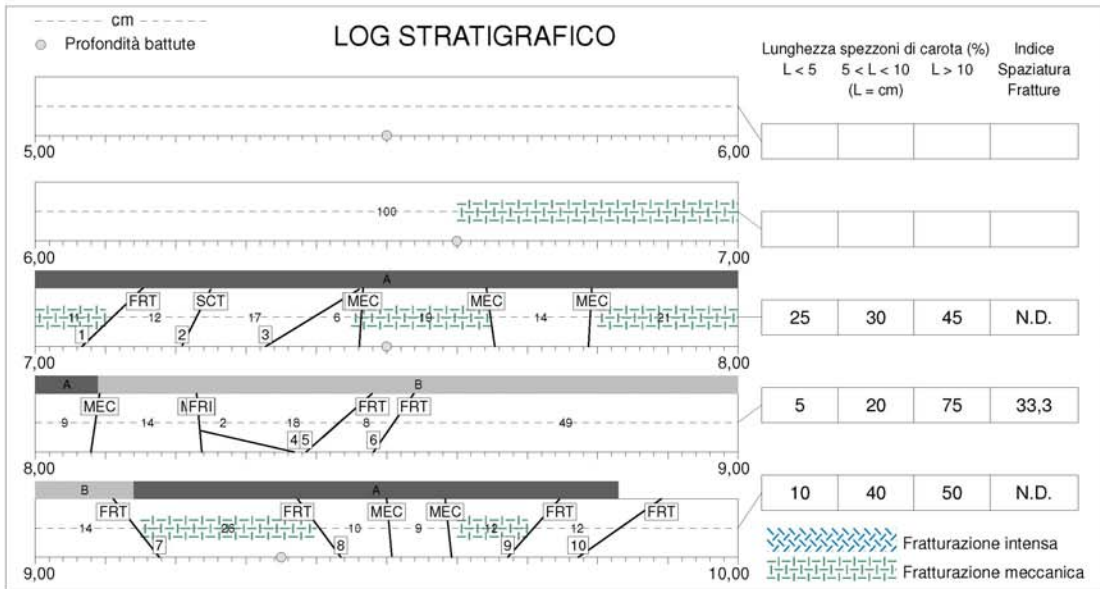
cm
Profondità battute

LOG STRATIGRAFICO

Lunghezza spezzoni di carota (%)
L < 5   5 < L < 10 (L = cm)   L > 10
Indice Spaziatura Fratture

5,00   6,00

| | | | |
|---|---|---|---|
| | | | |

100

6,00   7,00

| | | | |
|---|---|---|---|
| | | | |

A
FRT SCT MEC MEC MEC
11 12 17 6 19 14 21
1 2 3

7,00   8,00

| | | | |
|---|---|---|---|
| 25 | 30 | 45 | N.D. |

A B
MEC MFRI FRT FRT
9 14 2 18 8 49
4 5 6

8,00   9,00

| | | | |
|---|---|---|---|
| 5 | 20 | 75 | 33,3 |

B A
FRT FRT MEC MEC FRT FRT
14 26 10 9 12 12
7 8 9 10

9,00   10,00

| | | | |
|---|---|---|---|
| 10 | 40 | 50 | N.D. |

Fratturazione intensa
Fratturazione meccanica